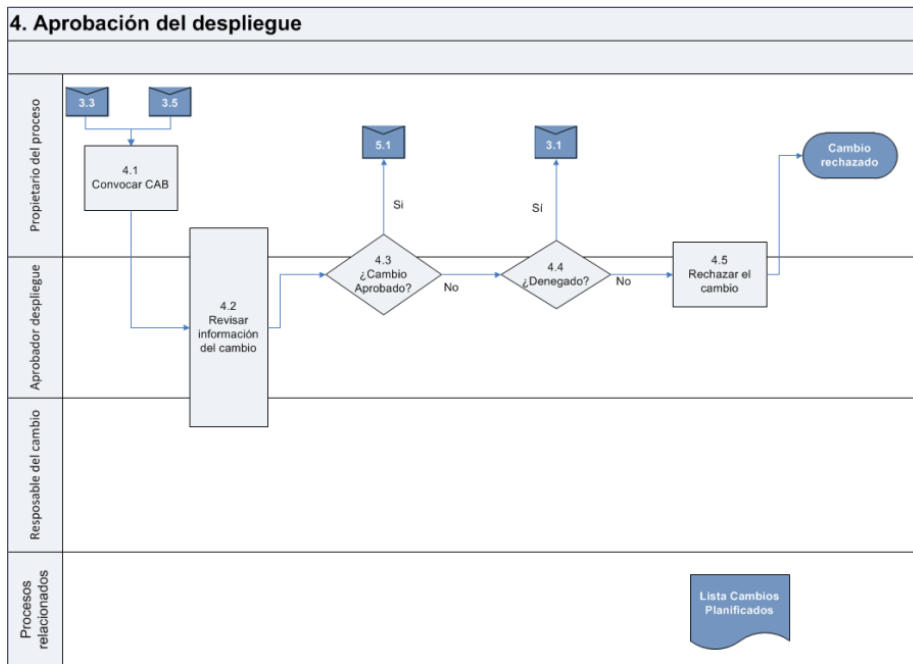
4. Aprobación del despliegue

Propietario del proceso

3.3

3.5

4.1
Convocar CAB

5.1

Si

3.1

Sí

Cambio rechazado

Aprobador despliegue

4.2
Revisar información del cambio

4.3
¿Cambio Aprobado?

No

4.4
¿Denegado?

No

4.5
Rechazar el cambio

Resposable del cambio

Procesos relacionados

Lista Cambios Planificados